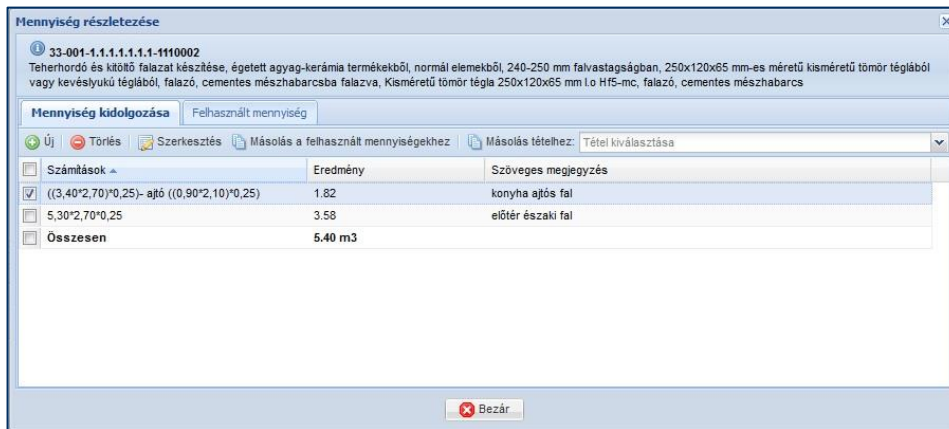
Mennyiség részletezése

33-001-1.1.1.1.1.1.1-1110002
Teherhordó és kitöltő falazat készítése, égetett agyag-kerámia termékekből, normál elemekből, 240-250 mm falvastagságban, 250x120x65 mm-es méretű kisméretű tömör téglából vagy kevéslyukú téglából, falazó, cementes mészhabarcsba falazva, Kisméretű tömör tégla 250x120x65 mm l.o Hf5-mc, falazó, cementes mészhabarcs

Mennyiség kidolgozása | Felhasznált mennyiség

Új | Törlés | Szerkesztés | Másolás a felhasznált mennyiségekhez | Másolás tételhez: Tétel kiválasztása

| Számítások | Eredmény | Szöveges megjegyzés |
|---|---|---|
| ((3,40*2,70)*0,25)- ajtó ((0,90*2,10)*0,25) | 1.82 | konyha ajtós fal |
| 5,30*2,70*0,25 | 3.58 | előtér északi fal |
| **Összesen** | **5.40 m3** | |

Bezár